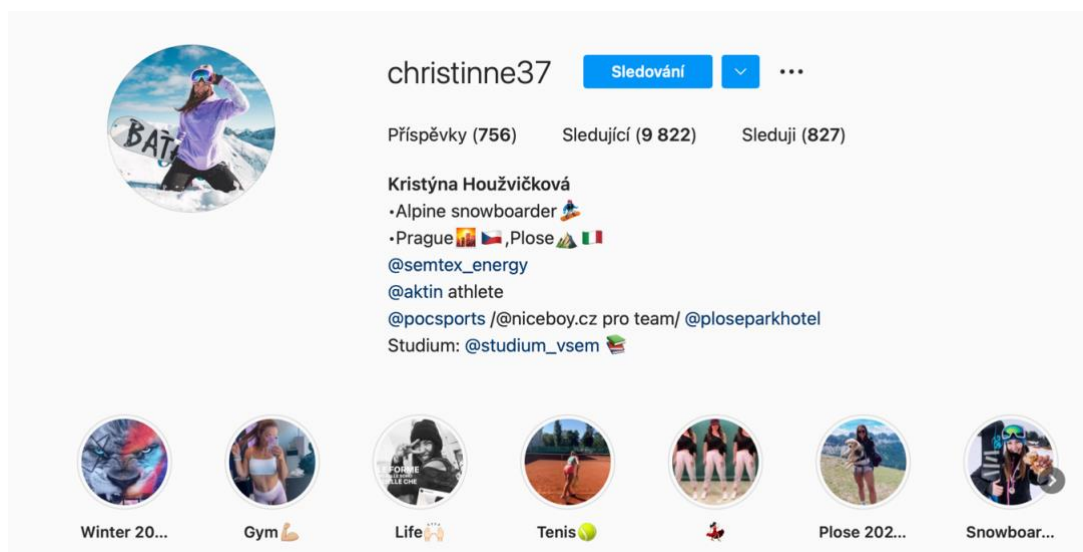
christinne37 Sledování

Příspěvky (756) Sledující (9 822) Sleduji (827)

Kristýna Houžvičková
•Alpine snowboarder 🏂
•Prague 🌇 🇨🇿 ,Plose ⛰️ 🇮🇹
@semtex_energy
@aktin athlete
@pocsports /@niceboy.cz pro team/ @ploseparkhotel
Studium: @studium_vsem 📚

Winter 20... Gym💪 Life🙌 Tenis🎾 💃 Plose 202... Snowboar...